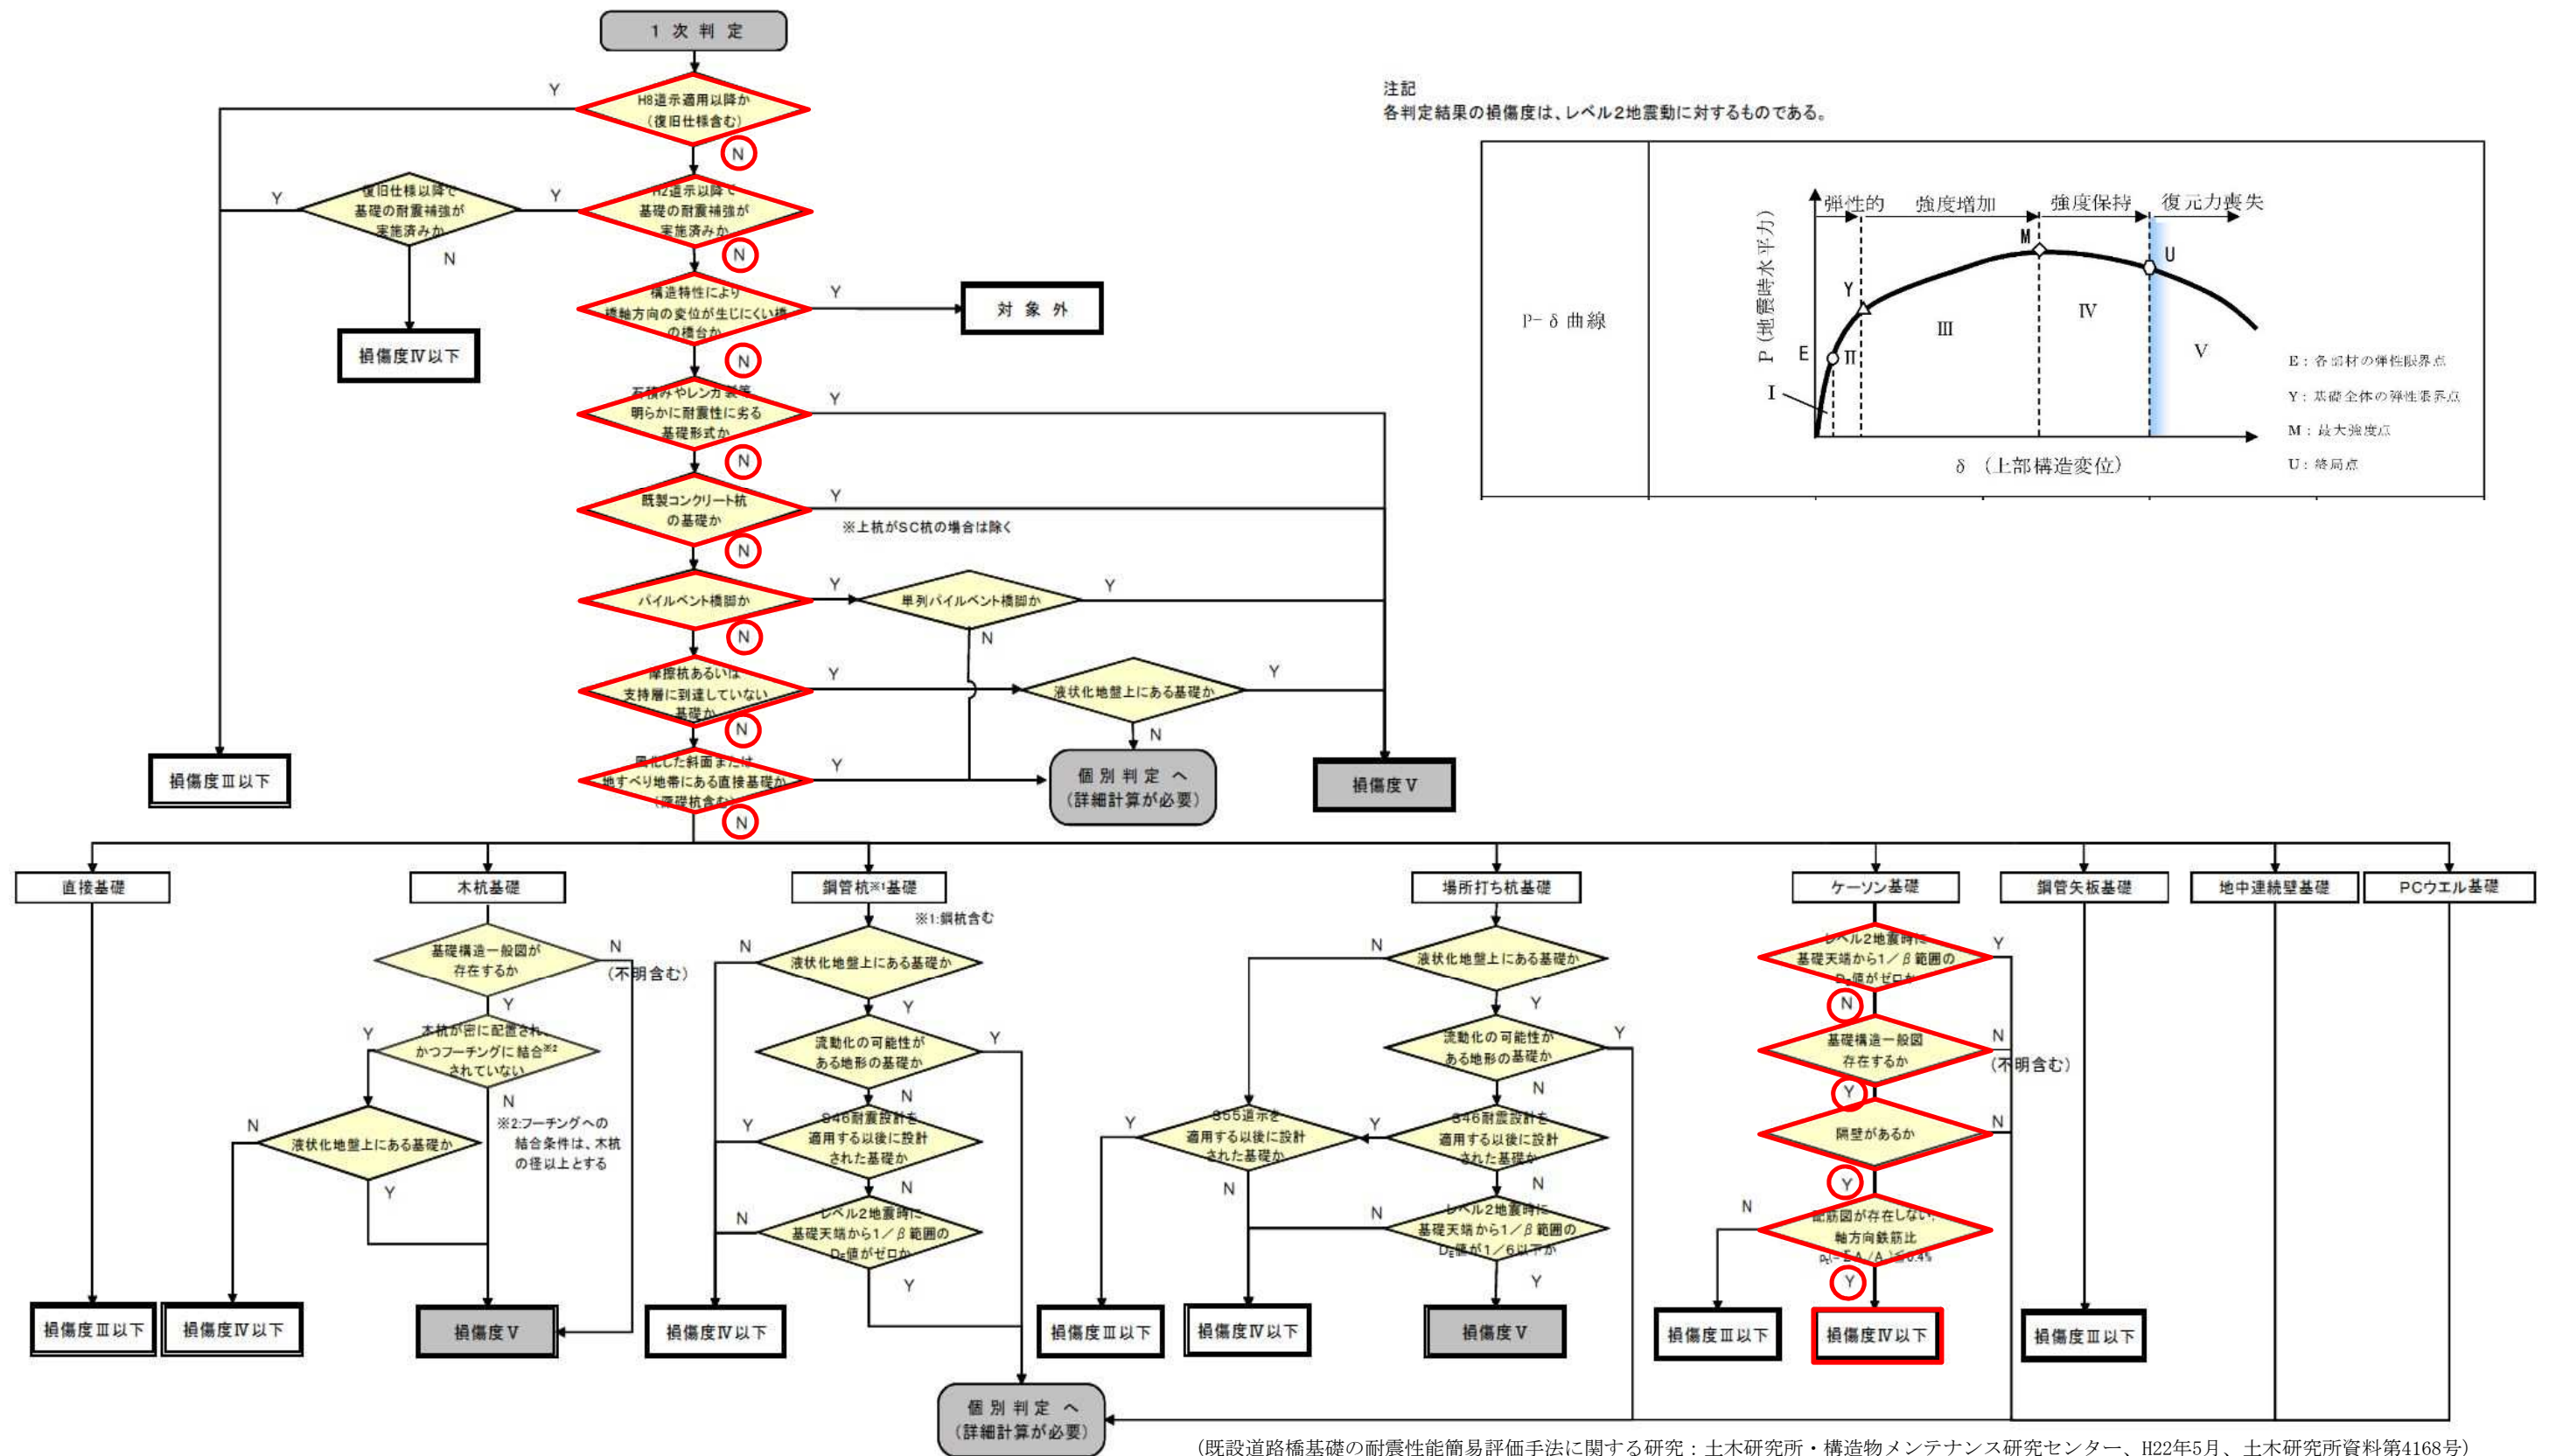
1 次 判 定

H8道示適用以降か（復旧仕様含む）
Y
N

H2道示以降で基礎の耐震補強が実施済みか
Y
N

復旧仕様以降で基礎の耐震補強が実施済みか
Y
N

損傷度Ⅳ以下

構造特性により橋軸方向の変位が生じにくい橋の橋台か
Y
N

対 象 外

石積みやレンガ製等明らかに耐震性に劣る基礎形式か
Y
N

既製コンクリート杭の基礎か
Y
※上杭がSC杭の場合は除く
N

パイルベント橋脚か
Y
N

単列パイルベント橋脚か
Y
N

摩擦杭あるいは支持層に到達していない基礎か
Y
N

液状化地盤上にある基礎か
Y
N

風化した斜面または地すべり地帯にある直接基礎か（深礎杭含む）
Y
N

個 別 判 定 へ（詳細計算が必要）

損傷度Ⅲ以下

損傷度Ⅴ

注記
各判定結果の損傷度は、レベル2地震動に対するものである。

| P－δ曲線 | |
|---|---|

弾性的　強度増加　強度保持　復元力喪失
P（地震時水平力）
δ（上部構造変位）
E　Y　M　U
Ⅰ　Ⅱ　Ⅲ　Ⅳ　Ⅴ
E：各部材の弾性限界点
Y：基礎全体の弾性限界点
M：最大強度点
U：終局点

直接基礎
損傷度Ⅲ以下

木杭基礎
基礎構造一般図が存在するか
N（不明含む）
Y
木杭が密に配置され、かつフーチングに結合※2されていない
Y
N
※2:フーチングへの結合条件は、木杭の径以上とする
液状化地盤上にある基礎か
N
Y
損傷度Ⅳ以下
損傷度Ⅴ

鋼管杭※1基礎
※1:鋼杭含む
液状化地盤上にある基礎か
N
Y
流動化の可能性がある地形の基礎か
Y
N
S46耐震設計を適用する以後に設計された基礎か
Y
N
レベル2地震時に基礎天端から1／β範囲の$D_E$値がゼロか
N
Y
損傷度Ⅳ以下

個 別 判 定 へ（詳細計算が必要）

場所打ち杭基礎
液状化地盤上にある基礎か
N
Y
流動化の可能性がある地形の基礎か
Y
N
S46耐震設計を適用する以後に設計された基礎か
Y
N
S55道示を適用する以後に設計された基礎か
Y
N
レベル2地震時に基礎天端から1／β範囲の$D_E$値が1／6以下か
N
Y
損傷度Ⅲ以下
損傷度Ⅳ以下
損傷度Ⅴ

ケーソン基礎
レベル2地震時に基礎天端から1／β範囲の$D_E$値がゼロか
Y
N
基礎構造一般図が存在するか
N（不明含む）
Y
隔壁があるか
N
Y
配筋図が存在しない、軸方向鉄筋比$p_t$(=ΣA/A)≦0.4%
N
Y
損傷度Ⅲ以下
損傷度Ⅳ以下

鋼管矢板基礎
損傷度Ⅲ以下

地中連続壁基礎

PCウエル基礎

（既設道路橋基礎の耐震性能簡易評価手法に関する研究：土木研究所・構造物メンテナンス研究センター、H22年5月、土木研究所資料第4168号）